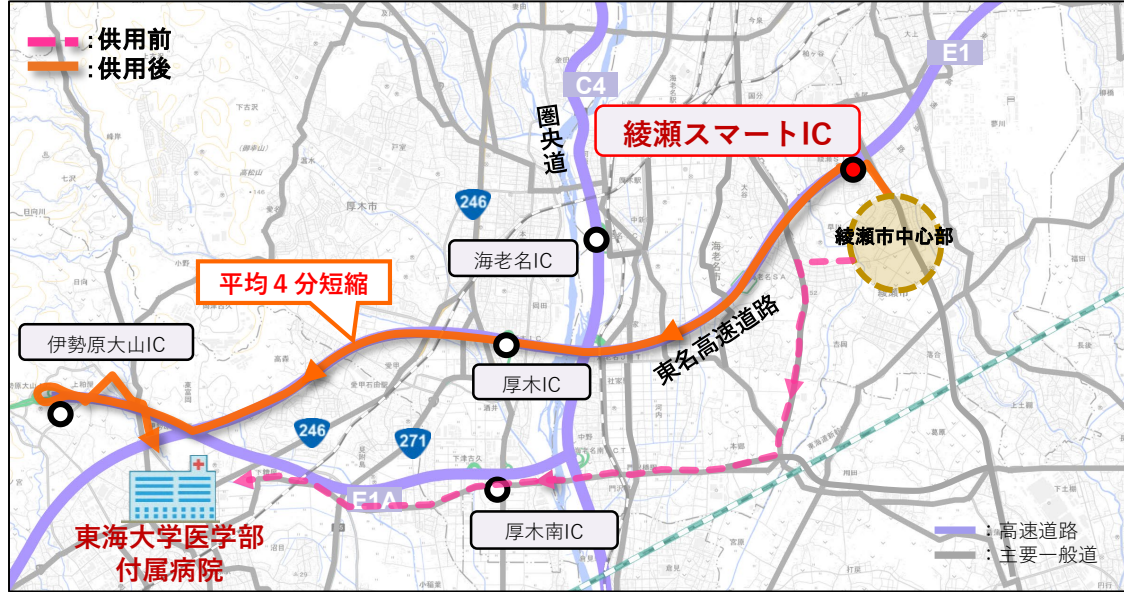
:供用前
:供用後

C4

圏央道

綾瀬スマートIC

E1

246

海老名IC

綾瀬市中心部

平均4分短縮

厚木市

伊勢原大山IC

厚木IC

東名高速道路

246

271

E1A

厚木南IC

東海大学医学部
付属病院

:高速道路
:主要一般道